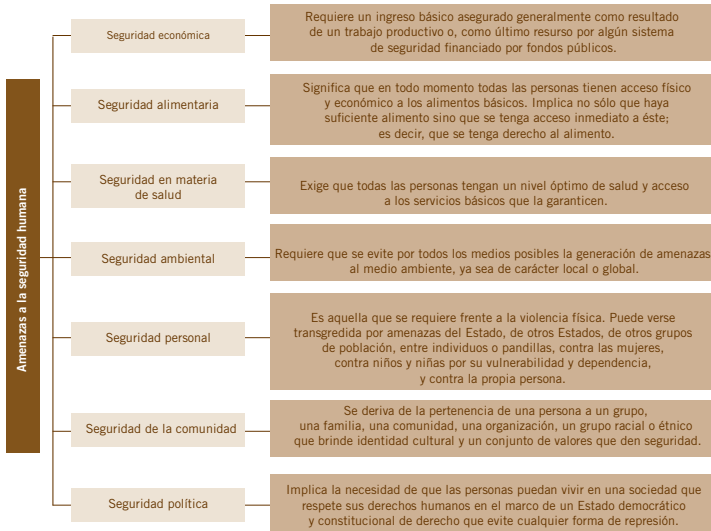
Amenazas a la seguridad humana

Seguridad económica

Requiere un ingreso básico asegurado generalmente como resultado de un trabajo productivo o, como último resurso por algún sistema de seguridad financiado por fondos públicos.

Seguridad alimentaria

Significa que en todo momento todas las personas tienen acceso físico y económico a los alimentos básicos. Implica no sólo que haya suficiente alimento sino que se tenga acceso inmediato a éste; es decir, que se tenga derecho al alimento.

Seguridad en materia de salud

Exige que todas las personas tengan un nivel óptimo de salud y acceso a los servicios básicos que la garanticen.

Seguridad ambiental

Requiere que se evite por todos los medios posibles la generación de amenazas al medio ambiente, ya sea de carácter local o global.

Seguridad personal

Es aquella que se requiere frente a la violencia física. Puede verse transgredida por amenazas del Estado, de otros Estados, de otros grupos de población, entre individuos o pandillas, contra las mujeres, contra niños y niñas por su vulnerabilidad y dependencia, y contra la propia persona.

Seguridad de la comunidad

Se deriva de la pertenencia de una persona a un grupo, una familia, una comunidad, una organización, un grupo racial o étnico que brinde identidad cultural y un conjunto de valores que den seguridad.

Seguridad política

Implica la necesidad de que las personas puedan vivir en una sociedad que respete sus derechos humanos en el marco de un Estado democrático y constitucional de derecho que evite cualquier forma de represión.